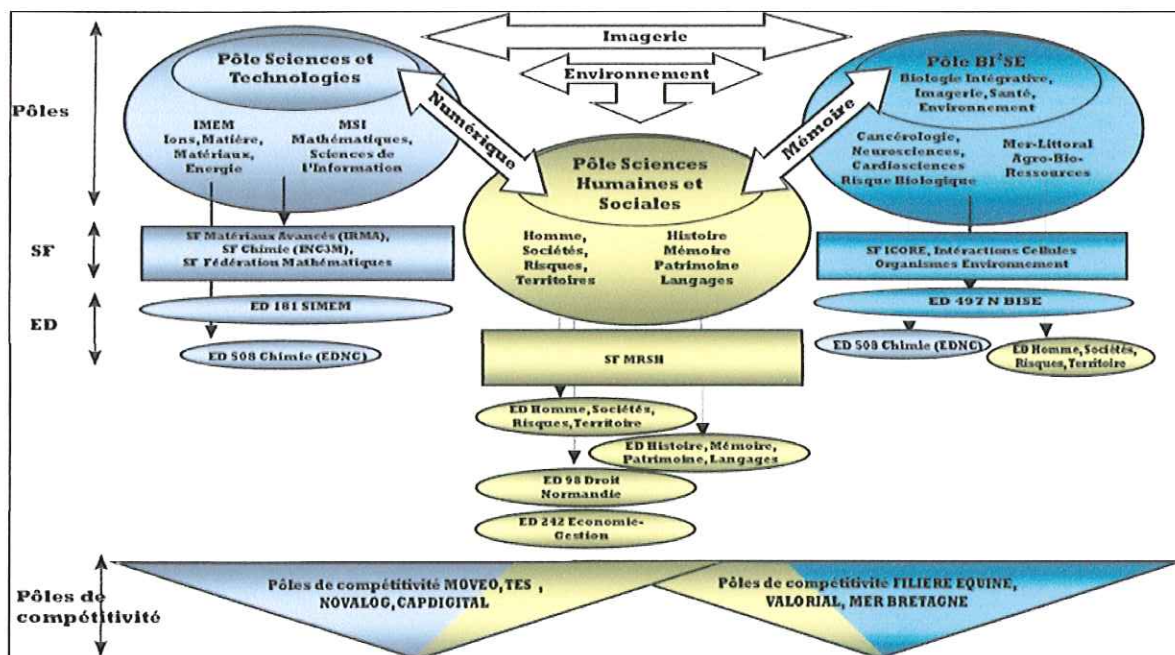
Imagerie

Environnement

Pôles

Pôle Sciences et Technologies

IMEM
Ions, Matière, Matériaux, Energie

MSI
Mathématiques, Sciences de l'Information

Numérique

Mémoire

Pôle BI$^2$SE
Biologie Intégrative, Imagerie, Santé, Environnement

Cancérologie, Neurosciences, Cardiosciences Risque Biologique

Mer-Littoral Agro-Bio-Ressources

Pôle Sciences Humaines et Sociales

Homme, Sociétés, Risques, Territoires

Histoire Mémoire Patrimoine Langages

SF

SF Matériaux Avancés (IRMA), SF Chimie (INC3M), SF Fédération Mathématiques

SF ICORE, Intéractions Cellules Organismes Environnement

ED

ED 181 SIMEM

ED 497 N BISE

ED 508 Chimie (EDNC)

ED 508 Chimie (EDNC)

ED Homme, Sociétés, Risques, Territoire

SF MRSH

ED Homme, Sociétés, Risques, Territoire

ED Histoire, Mémoire, Patrimoine, Langages

ED 98 Droit Normandie

ED 242 Economie-Gestion

Pôles de compétitivité

Pôles de compétitivité MOVEO, TES , NOVALOG, CAPDIGITAL

Pôles de compétitivité FILIERE EQUINE, VALORIAL, MER BRETAGNE